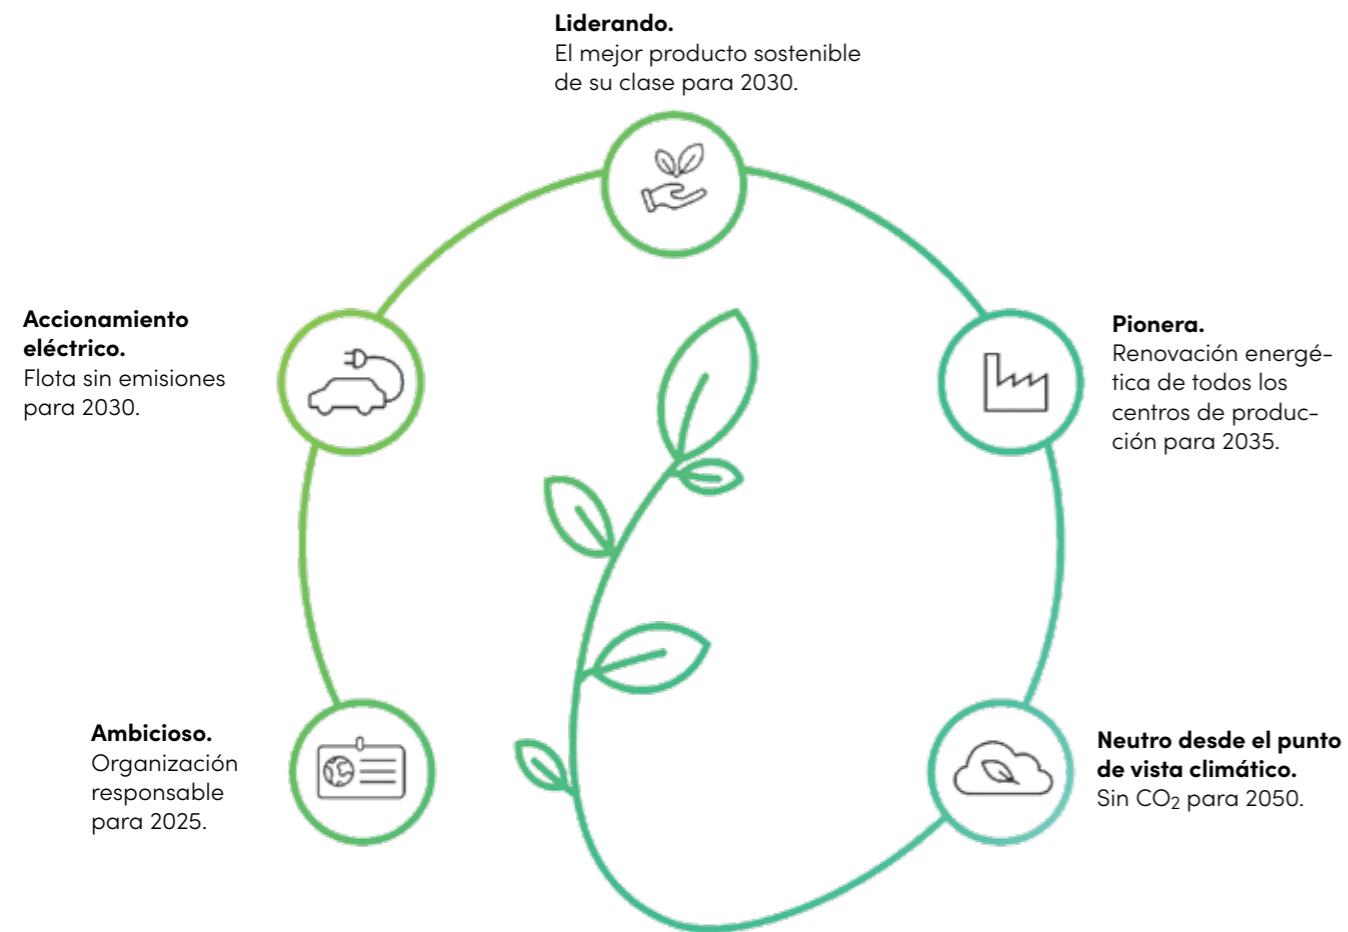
**Liderando.**
El mejor producto sostenible de su clase para 2030.

**Accionamiento eléctrico.**
Flota sin emisiones para 2030.

**Pionera.**
Renovación energética de todos los centros de producción para 2035.

**Ambicioso.**
Organización responsable para 2025.

**Neutro desde el punto de vista climático.**
Sin $CO_2$ para 2050.